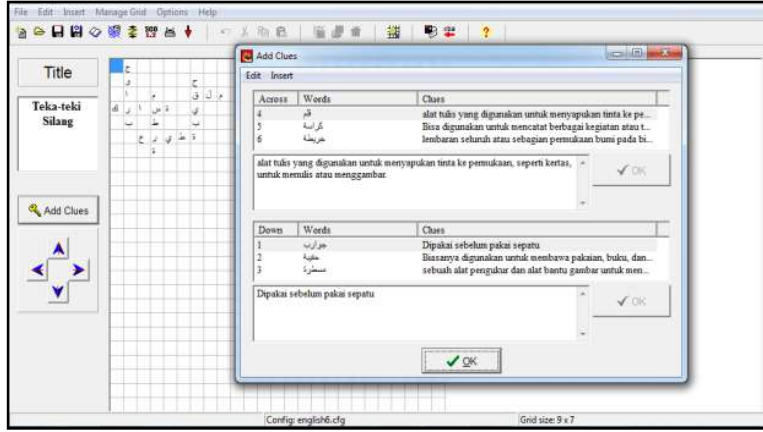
File Edit Insert Manage Grid Options Help

Title

Teka-teki Silang

Add Clues

Add Clues

Edit Insert

| Across | Words | Clues |
|---|---|---|
| 4 | قلم | alat tulis yang digunakan untuk menyapukan tinta ke pe... |
| 5 | كراسة | Bisa digunakan untuk mencatat berbagai kegiatan atau t... |
| 6 | خريطة | lembaran seluruh atau sebagian permukaan bumi pada bi... |

alat tulis yang digunakan untuk menyapukan tinta ke permukaan, seperti kertas, untuk menulis atau menggambar.

OK

| Down | Words | Clues |
|---|---|---|
| 1 | جوارب | Dipakai sebelum pakai sepatu |
| 2 | حقيبة | Biasanya digunakan untuk membawa pakaian, buku, dan... |
| 3 | مسطرة | sebuah alat pengukur dan alat bantu gambar untuk men... |

Dipakai sebelum pakai sepatu

OK

OK

Config: english6.cfg

Grid size: 9 x 7